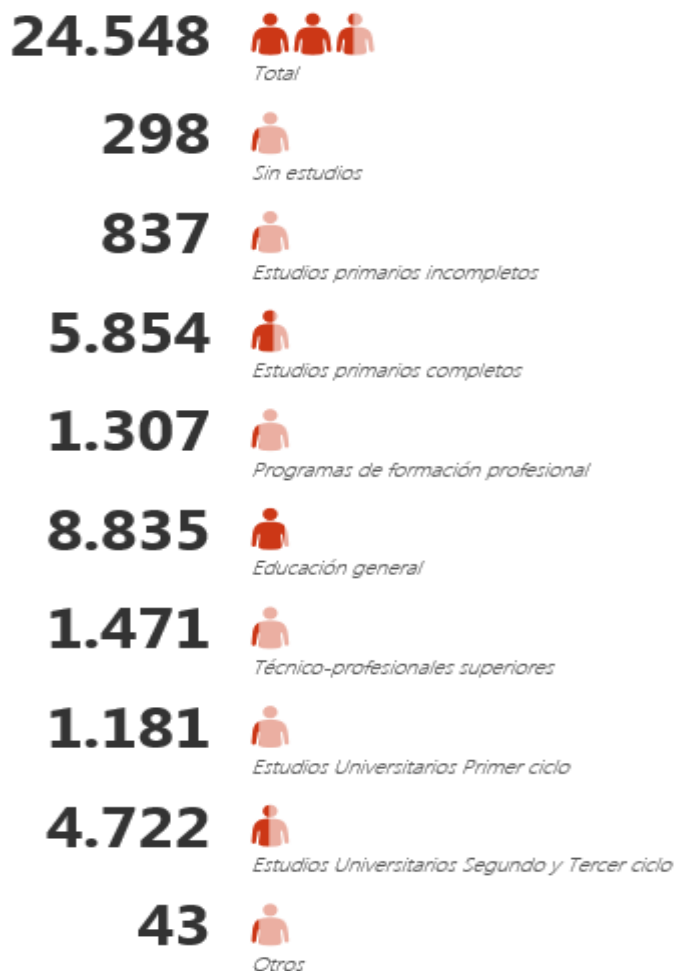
24.548
Total

298
Sin estudios

837
Estudios primarios incompletos

5.854
Estudios primarios completos

1.307
Programas de formación profesional

8.835
Educación general

1.471
Técnico-profesionales superiores

1.181
Estudios Universitarios Primer ciclo

4.722
Estudios Universitarios Segundo y Tercer ciclo

43
Otros